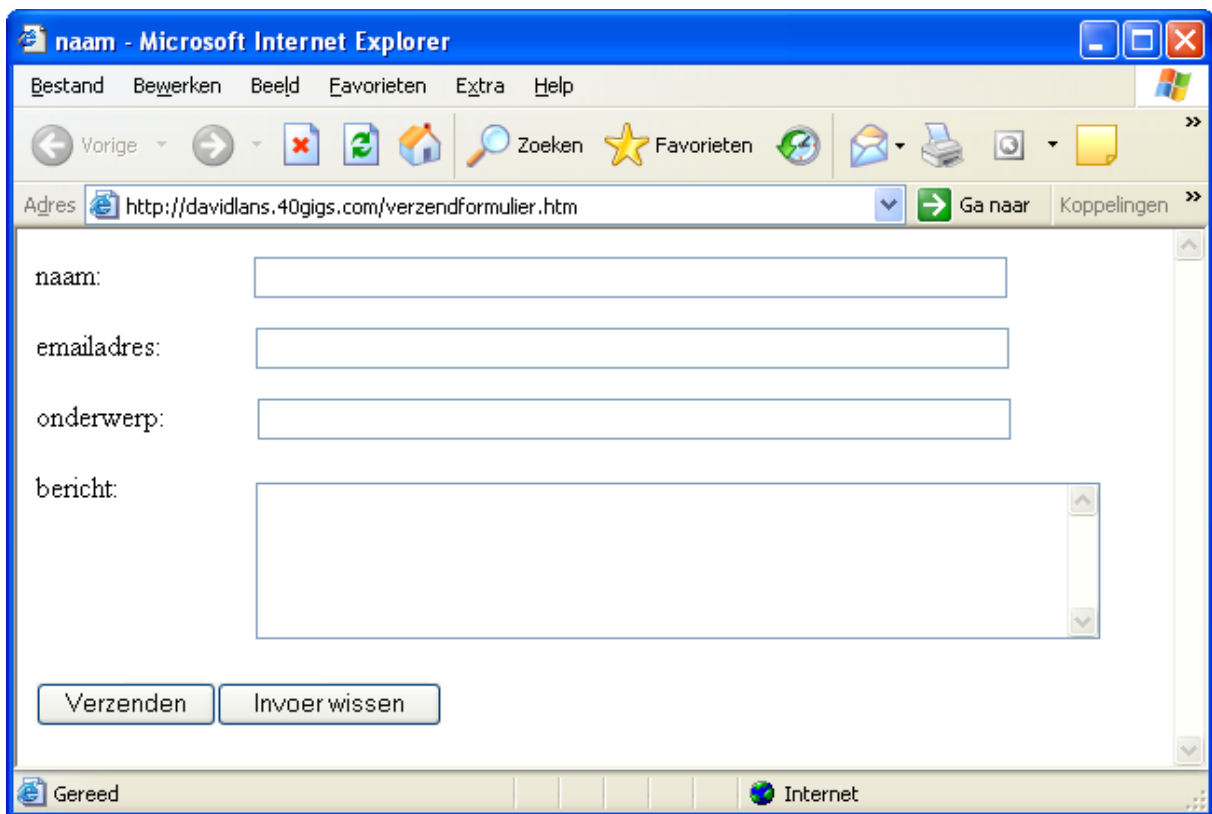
naam - Microsoft Internet Explorer

Bestand Bewerken Beeld Favorieten Extra Help

Vorige Zoeken Favorieten

Adres http://davidlans.40gigs.com/verzendformulier.htm Ga naar Koppelingen

naam:

emailadres:

onderwerp:

bericht:

Verzenden Invoer wissen

Gereed Internet